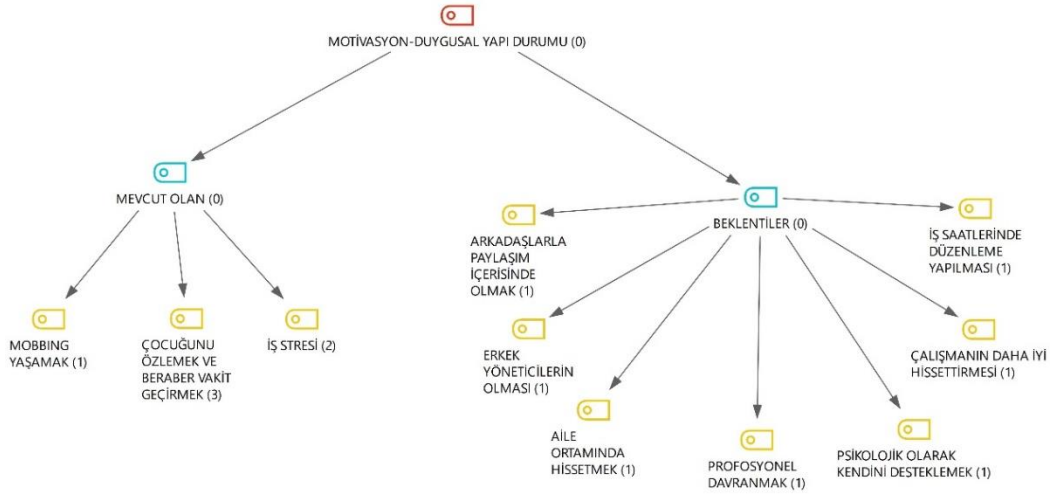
MOTİVASYON-DUYGUSAL YAPI DURUMU (0)

MEVCUT OLAN (0)

MOBBING YAŞAMAK (1)

ÇOCUĞUNU ÖZLEMEK VE BERABER VAKİT GEÇİRMEK (3)

İŞ STRESİ (2)

BEKLENTİLER (0)

ARKADAŞLARLA PAYLAŞIM İÇERİSİNDE OLMAK (1)

İŞ SAATLERİNDE DÜZENLEME YAPILMASI (1)

ERKEK YÖNETİCİLERİN OLMASI (1)

ÇALIŞMANIN DAHA İYİ HİSSETTİRMESİ (1)

AİLE ORTAMINDA HİSSETMEK (1)

PROFOSYONEL DAVRANMAK (1)

PSİKOLOJİK OLARAK KENDİNİ DESTEKLEMEK (1)